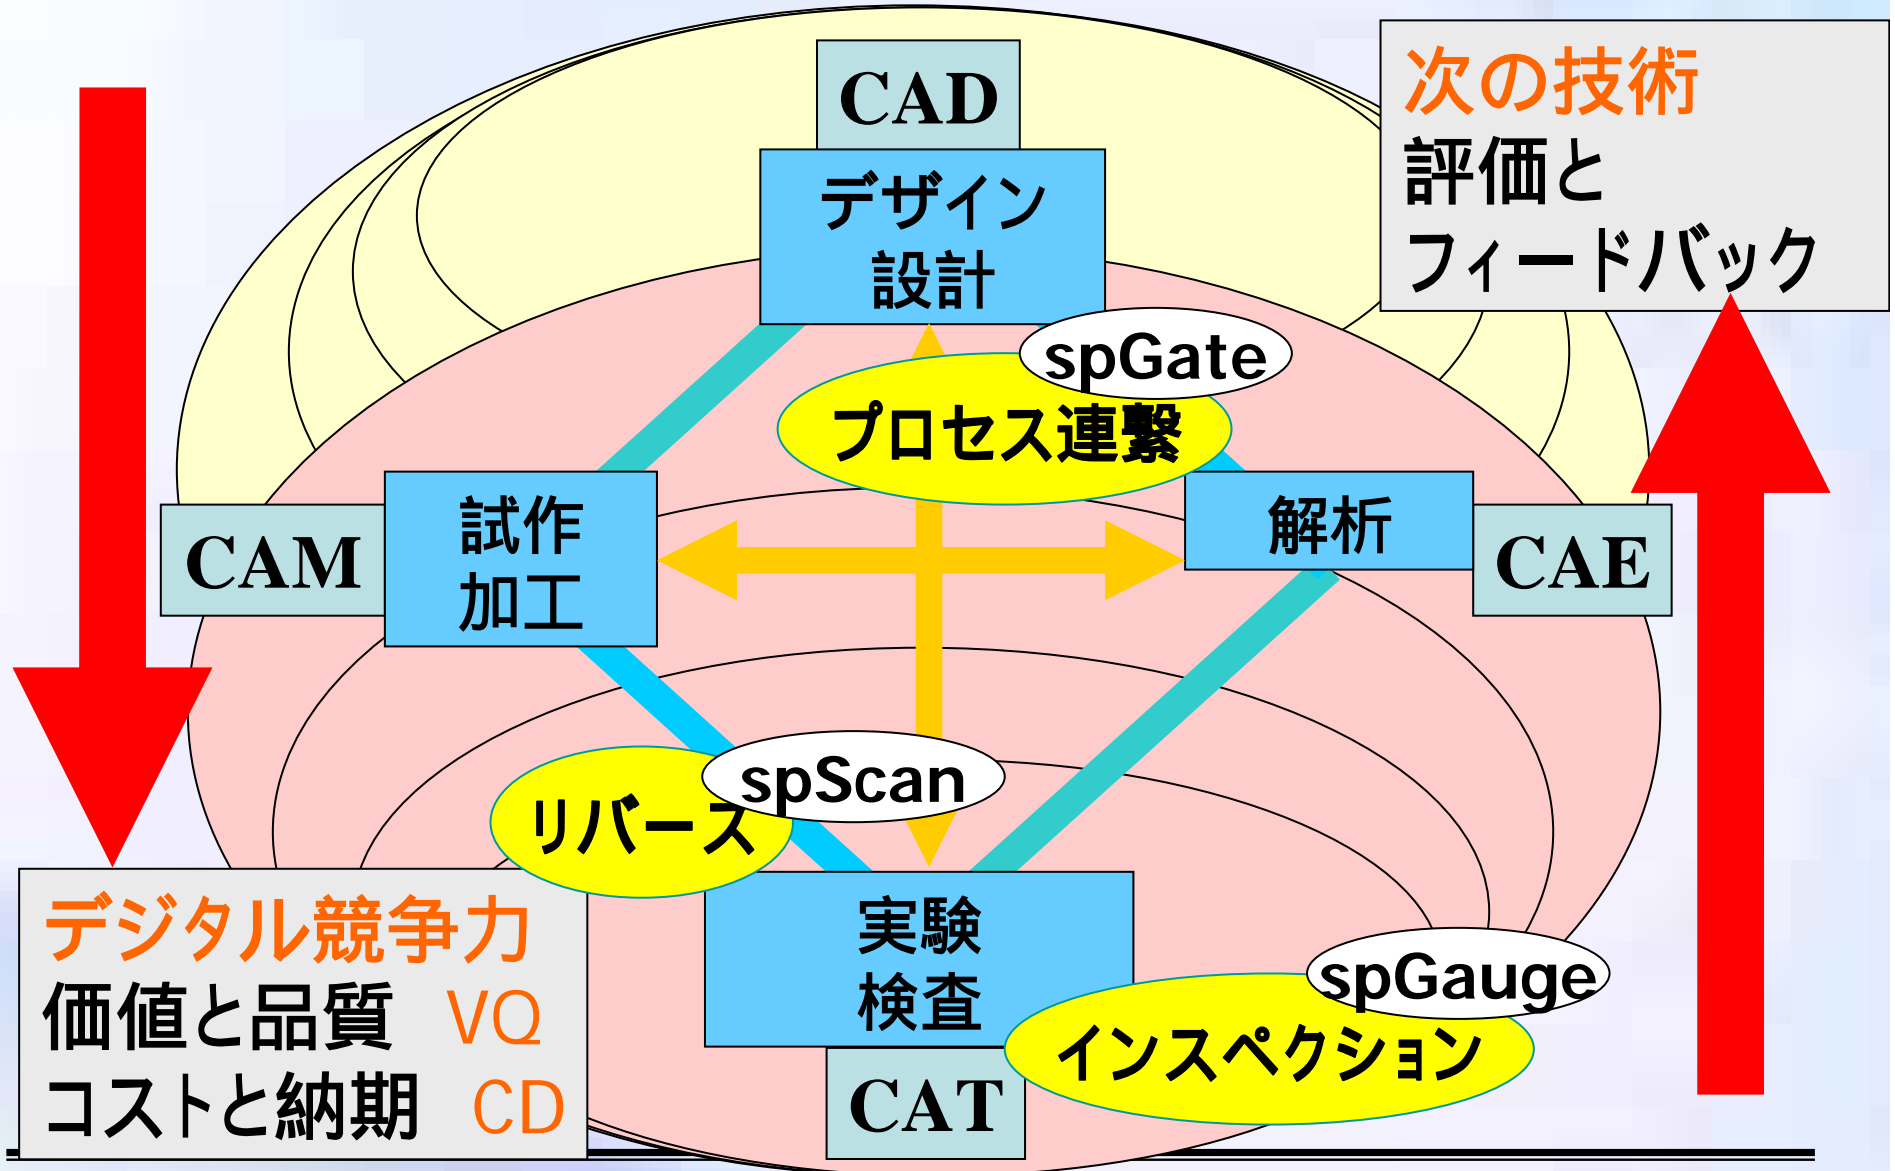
次の技術
評価と
フィードバック

CAD

デザイン
設計

spGate

プロセス連繋

CAM

試作
加工

解析

CAE

spScan

リバース

実験
検査

spGauge

インスペクション

CAT

デジタル競争力
価値と品質 VQ
コストと納期 CD